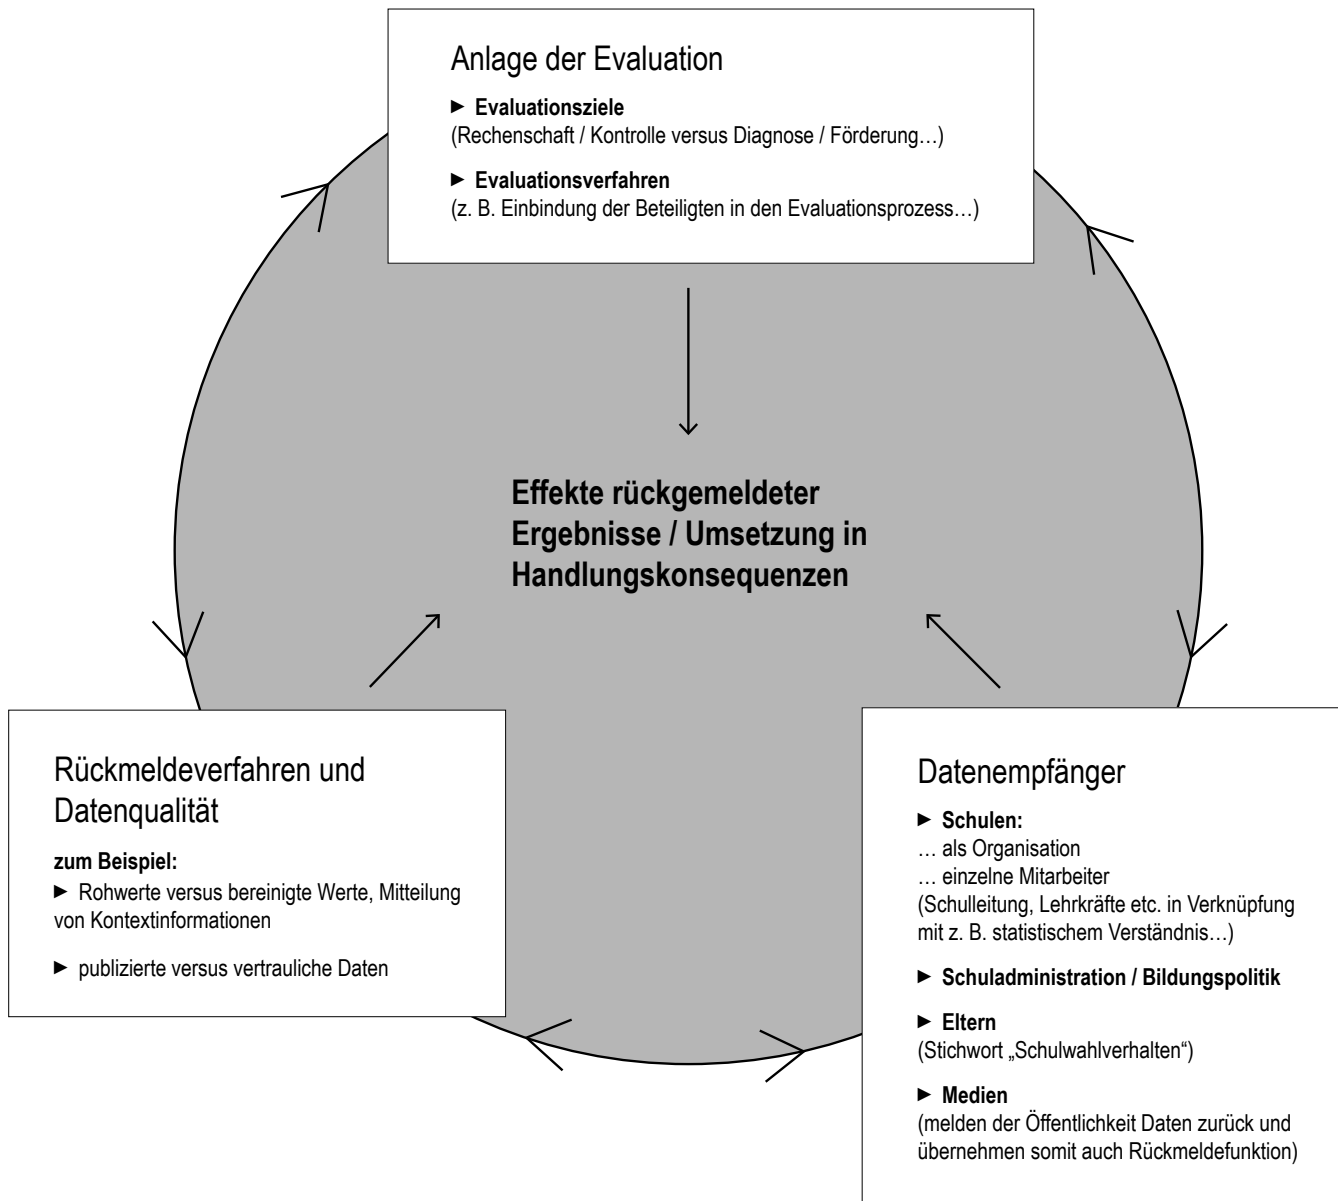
Anlage der Evaluation

► **Evaluationsziele**
(Rechenschaft / Kontrolle versus Diagnose / Förderung…)

► **Evaluationsverfahren**
(z. B. Einbindung der Beteiligten in den Evaluationsprozess…)

**Effekte rückgemeldeter Ergebnisse / Umsetzung in Handlungskonsequenzen**

Rückmeldeverfahren und Datenqualität

**zum Beispiel:**
► Rohwerte versus bereinigte Werte, Mitteilung von Kontextinformationen

► publizierte versus vertrauliche Daten

Datenempfänger

► **Schulen:**
… als Organisation
… einzelne Mitarbeiter
(Schulleitung, Lehrkräfte etc. in Verknüpfung mit z. B. statistischem Verständnis…)

► **Schuladministration / Bildungspolitik**

► **Eltern**
(Stichwort „Schulwahlverhalten“)

► **Medien**
(melden der Öffentlichkeit Daten zurück und übernehmen somit auch Rückmeldefunktion)